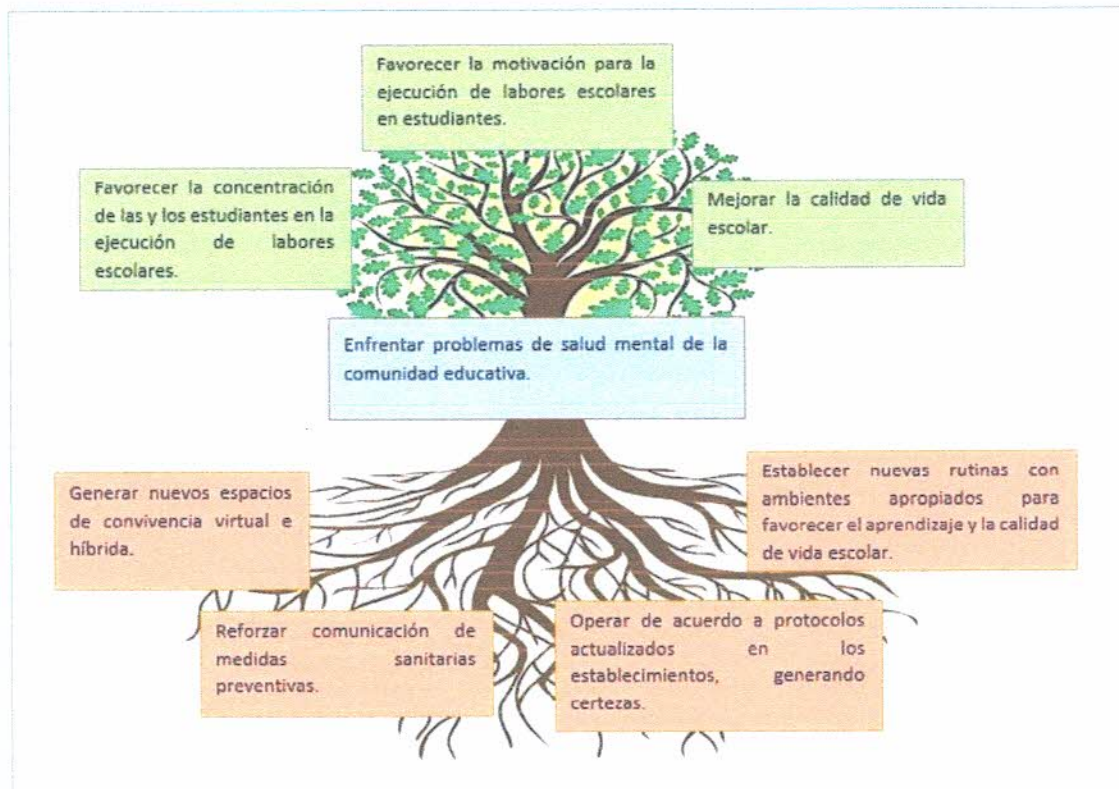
Favorecer la motivación para la ejecución de labores escolares en estudiantes.

Favorecer la concentración de las y los estudiantes en la ejecución de labores escolares.

Mejorar la calidad de vida escolar.

Enfrentar problemas de salud mental de la comunidad educativa.

Generar nuevos espacios de convivencia virtual e híbrida.

Establecer nuevas rutinas con ambientes apropiados para favorecer el aprendizaje y la calidad de vida escolar.

Reforzar comunicación de medidas sanitarias preventivas.

Operar de acuerdo a protocolos actualizados en los establecimientos, generando certezas.